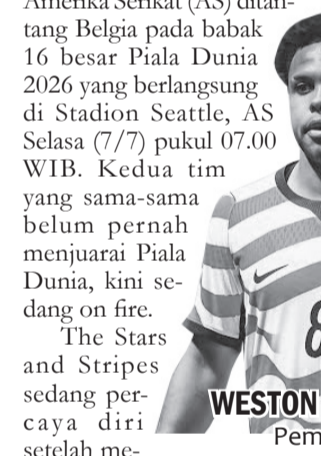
Amerika Serikat (AS) ditantang Belgia pada babak 16 besar Piala Dunia 2026 yang berlangsung di Stadion Seattle, AS Selasa (7/7) pukul 07.00 WIB. Kedua tim yang sama-sama belum pernah menjuarai Piala Dunia, kini sedang on fire.

The Stars and Stripes sedang percaya diri setelah me-

WESTON

Pem